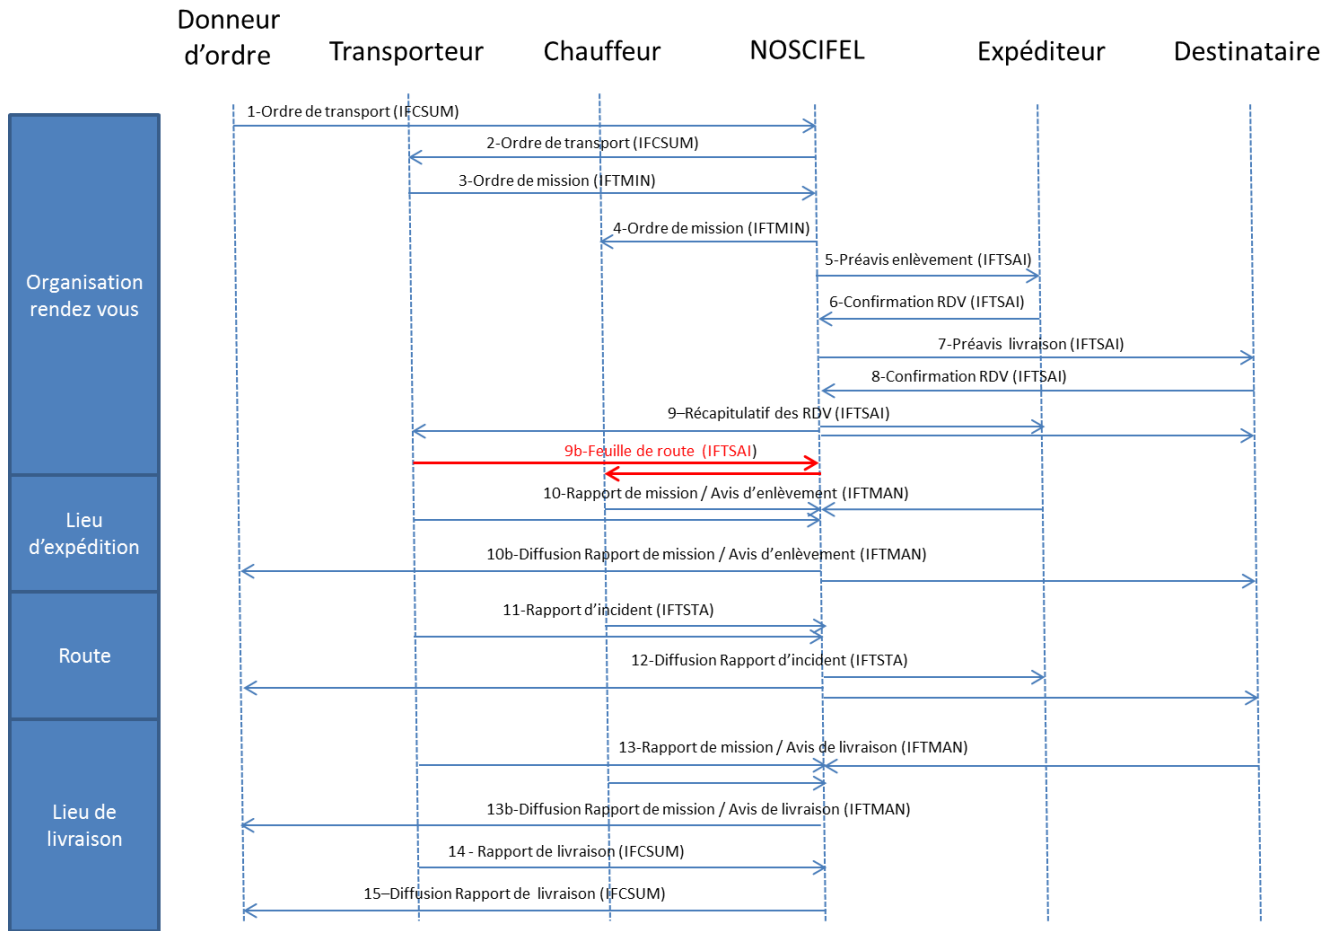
Donneur d'ordre

Transporteur

Chauffeur

NOSCIFEL

Expéditeur

Destinataire

Organisation rendez vous

Lieu d'expédition

Route

Lieu de livraison

1-Ordre de transport (IFCSUM)

2-Ordre de transport (IFCSUM)

3-Ordre de mission (IFTMIN)

4-Ordre de mission (IFTMIN)

5-Préavis enlèvement (IFTSAI)

6-Confirmation RDV (IFTSAI)

7-Préavis livraison (IFTSAI)

8-Confirmation RDV (IFTSAI)

9–Récapitulatif des RDV (IFTSAI)

9b-Feuille de route (IFTSAI)

10-Rapport de mission / Avis d'enlèvement (IFTMAN)

10b-Diffusion Rapport de mission / Avis d'enlèvement (IFTMAN)

11-Rapport d'incident (IFTSTA)

12-Diffusion Rapport d'incident (IFTSTA)

13-Rapport de mission / Avis de livraison (IFTMAN)

13b-Diffusion Rapport de mission / Avis de livraison (IFTMAN)

14 - Rapport de livraison (IFCSUM)

15–Diffusion Rapport de livraison (IFCSUM)